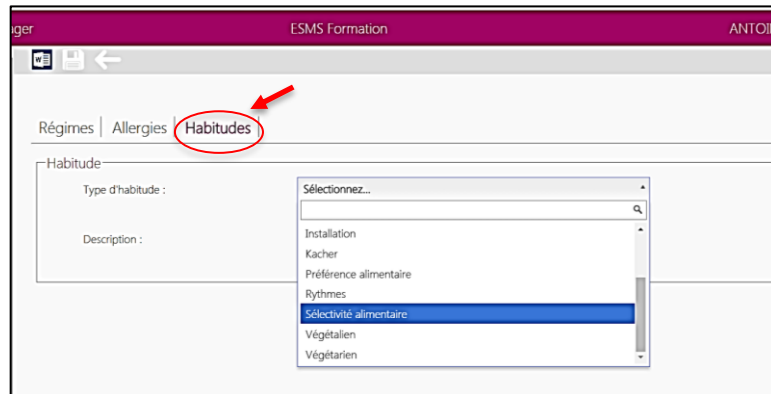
ager ESMS Formation ANTOI

Régimes | Allergies | Habitudes

Habitude

Type d'habitude : Sélectionnez...

Description :

Installation
Kacher
Préférence alimentaire
Rythmes
Sélectivité alimentaire
Végétalien
Végétarien